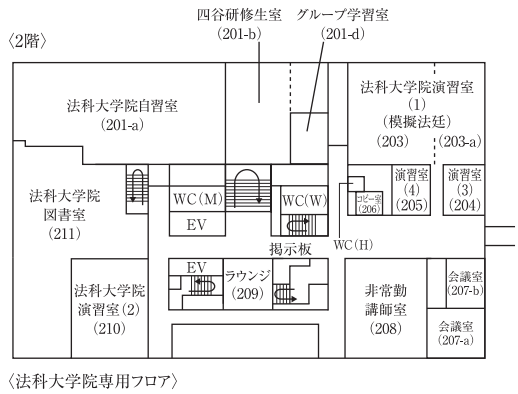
〈2階〉

四谷研修生室
(201-b)

グループ学習室
(201-d)

法科大学院自習室
(201-a)

法科大学院演習室
(1)
(模擬法廷)
(203)
(203-a)

法科大学院
図書室
(211)

WC(M)

EV

WC(W)

コピー室
(206)

演習室
(4)
(205)

演習室
(3)
(204)

WC(H)

掲示板

EV

ラウンジ
(209)

法科大学院
演習室(2)
(210)

非常勤
講師室
(208)

会議室
(207-b)

会議室
(207-a)

〈法科大学院専用フロア〉